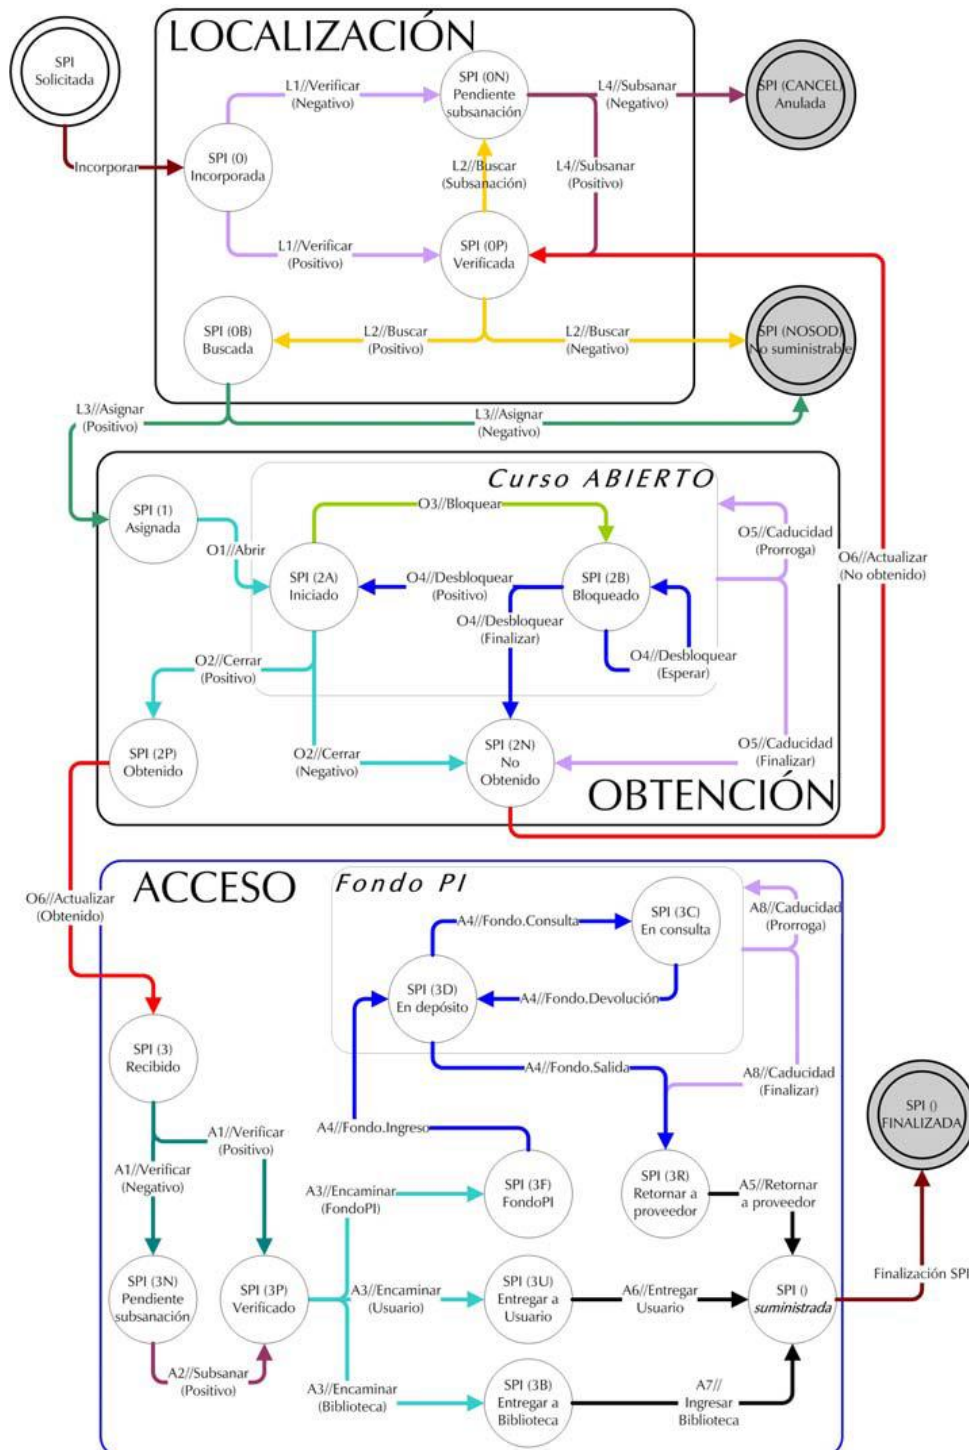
LOCALIZACIÓN

SPI Solicitada

Incorporar

SPI (0) Incorporada

L1//Verificar (Negativo)

SPI (0N) Pendiente subsanación

L4//Subsanar (Negativo)

SPI (CANCEL) Anulada

L2//Buscar (Subsanación)

L4//Subsanar (Positivo)

L1//Verificar (Positivo)

SPI (0P) Verificada

SPI (0B) Buscada

L2//Buscar (Positivo)

L2//Buscar (Negativo)

SPI (NOSOD) No suministrable

L3//Asignar (Positivo)

L3//Asignar (Negativo)

Curso ABIERTO

SPI (1) Asignada

O1//Abrir

O3//Bloquear

O5//Caducidad (Prorroga)

O6//Actualizar (No obtenido)

SPI (2A) Iniciado

O4//Desbloquear (Positivo)

SPI (2B) Bloqueado

O4//Desbloquear (Finalizar)

O4//Desbloquear (Esperar)

O2//Cerrar (Positivo)

SPI (2P) Obtenido

O2//Cerrar (Negativo)

SPI (2N) No Obtenido

O5//Caducidad (Finalizar)

OBTENCIÓN

ACCESO

Fondo PI

O6//Actualizar (Obtenido)

A4//Fondo.Consulta

SPI (3C) En consulta

A8//Caducidad (Prorroga)

SPI (3D) En depósito

A4//Fondo.Devolución

A4//Fondo.Salida

A8//Caducidad (Finalizar)

SPI (3) Recibido

SPI () FINALIZADA

A1//Verificar (Positivo)

A4//Fondo.Ingreso

A1//Verificar (Negativo)

A3//Encaminar (FondoPI)

SPI (3F) FondoPI

SPI (3R) Retornar a proveedor

A5//Retornar a proveedor

SPI (3N) Pendiente subsanación

SPI (3P) Verificado

A3//Encaminar (Usuario)

SPI (3U) Entregar a Usuario

A6//Entregar Usuario

SPI () suministrada

Finalización SPI

A2//Subsanar (Positivo)

A3//Encaminar (Biblioteca)

SPI (3B) Entregar a Biblioteca

A7// Ingresar Biblioteca